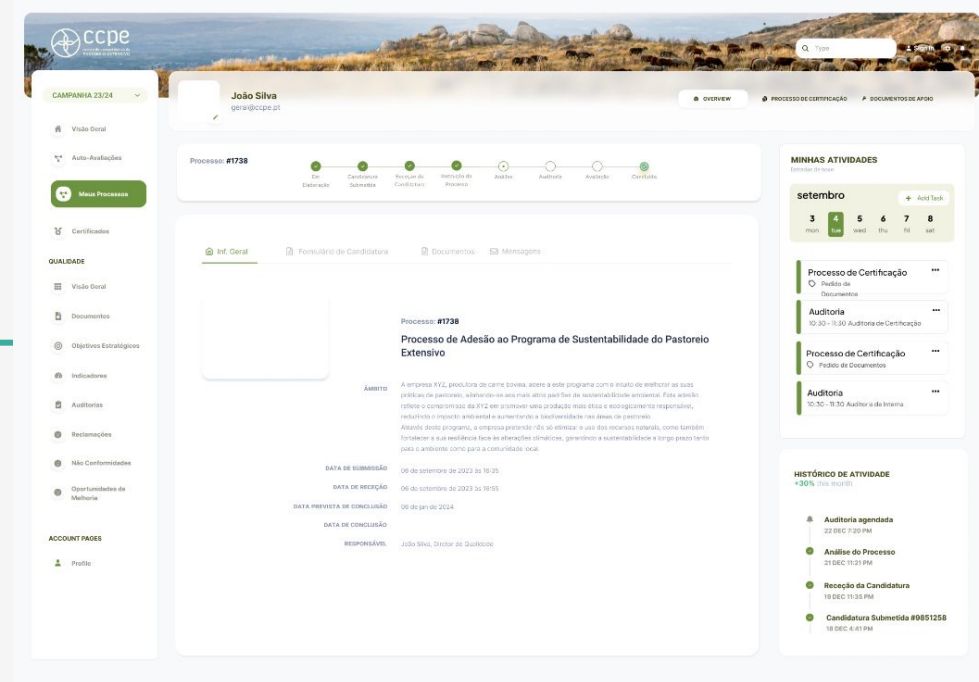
ccpe

Q Type

Sign In

CAMPANHA 23/24

Visão Geral

Auto-Avaliações

Meus Processos

Certificados

QUALIDADE

Visão Geral

Documentos

Objetivos Estratégicos

Indicadores

Auditorias

Reclamações

Não Conformidades

Oportunidades de Melhoria

ACCOUNT PAGES

Profile

João Silva
geral@ccpe.pt

OVERVIEW

PROCESSO DE CERTIFICAÇÃO

DOCUMENTOS DE APOIO

Processo: #1738

Em Elaboração | Candidatura Submetida | Receção da Candidatura | Instrução do Processo | Análise | Auditoria | Avaliação | Certificado

Inf. Geral | Formulário de Candidatura | Documentos | Mensagens

Processo: #1738

Processo de Adesão ao Programa de Sustentabilidade do Pastoreio Extensivo

ÂMBITO

A empresa XYZ, produtora de carne bovina, adere a este programa com o intuito de melhorar as suas práticas de pastoreio, alinhando-se aos mais altos padrões de sustentabilidade ambiental. Esta adesão reflete o compromisso da XYZ em promover uma produção mais ética e ecologicamente responsável, reduzindo o impacto ambiental e aumentando a biodiversidade nas áreas de pastoreio.
Através deste programa, a empresa pretende não só otimizar o uso dos recursos naturais, como também fortalecer a sua resiliência face às alterações climáticas, garantindo a sustentabilidade a longo prazo tanto para o ambiente como para a comunidade local.

DATA DE SUBMISSÃO 06 de setembro de 2023 às 16:25

DATA DE RECEÇÃO 06 de setembro de 2023 às 16:55

DATA PREVISTA DE CONCLUSÃO 06 de jan de 2024

DATA DE CONCLUSÃO

RESPONSÁVEL João Silva, Diretor de Qualidade

MINHAS ATIVIDADES
Entidade de teste

setembro

+ Add Task

3 mon | 4 tue | 5 wed | 6 thu | 7 fri | 8 sat

Processo de Certificação
Pedido de Documentos

Auditoria
10:30 - 11:30 Auditoria de Certificação

Processo de Certificação
Pedido de Documentos

Auditoria
10:30 - 11:30 Auditoria de Interna

HISTÓRICO DE ATIVIDADE
+30% this month

Auditoria agendada
22 DEC 7:20 PM

Análise do Processo
21 DEC 11:21 PM

Receção da Candidatura
19 DEC 11:35 PM

Candidatura Submetida #9851258
18 DEC 4:41 PM